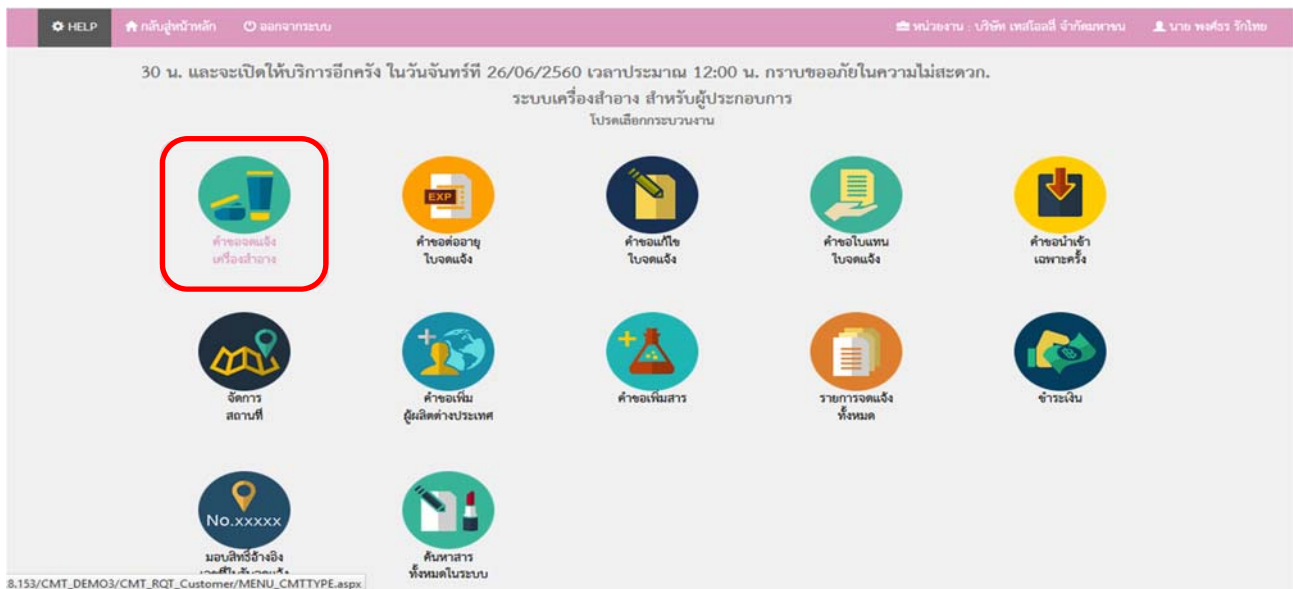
HELP กลับสู่หน้าหลัก ออกจากระบบ หน่วยงาน : บริษัท เทสโอสลี่ จำกัดมหาชน นาย พงศ์ธร รักไทย

30 น. และจะเปิดให้บริการอีกครั้ง ในวันจันทร์ที่ 26/06/2560 เวลาประมาณ 12:00 น. กราบขออภัยในความไม่สะดวก.

ระบบเครื่องสำอาง สำหรับผู้ประกอบการ

โปรดเลือกกระบวนงาน

คำขอจดแจ้ง เครื่องสำอาง

EXP

คำขอต่ออายุ ใบจดแจ้ง

คำขอแก้ไข ใบจดแจ้ง

คำขอใบแทน ใบจดแจ้ง

คำขอนำเข้า เฉพาะครั้ง

จัดการ สถานที่

คำขอเพิ่ม ผู้ผลิตต่างประเทศ

คำขอเพิ่มสาร

รายการจดแจ้ง ทั้งหมด

ชำระเงิน

No.xxxxx

มอบสิทธิ์อ้างอิง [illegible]

ค้นหาสาร ทั้งหมดในระบบ

8.153/CMT_DEMO3/CMT_RQT_Customer/MENU_CMTTYPE.aspx